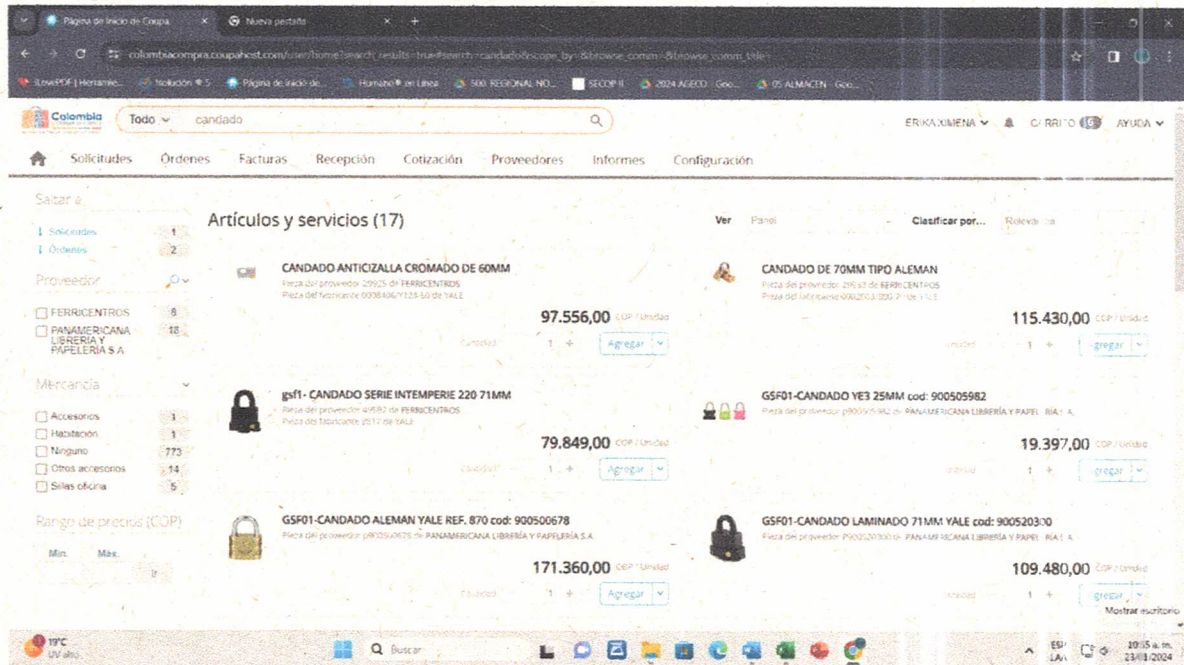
Página de Inicio de Coupa × Nueva pestaña × +

colombiacompra.coupahost.com/user/home?search_results=true&search=candado&scope_by=&browse_comm=&browse_comm_title=

iLovePDF | Herramie... Solución ® 5 Página de inicio de... Humano ® en Línea 500 REGIONAL NO... SECOP II 2024 AGECO · Goo... 05 ALMACEN · Goo...

Colombia Todo candado ERIKA XIMENA CARRITO AYUDA

Solicitudes Órdenes Facturas Recepción Cotización Proveedores Informes Configuración

Saltar a
Solicitudes 1
Órdenes 2

Proveedor
FERRICENTROS 8
PANAMERICANA LIBRERIA Y PAPELERIA S.A 18

Mercancía
Accesorios 1
Habitación 1
Ninguno 773
Otros accesorios 14
Sillas oficina 5

Rango de precios (COP)
Mín. Máx.

Artículos y servicios (17)

Ver Panel Clasificar por... Relevancia

CANDADO ANTICIZALLA CROMADO DE 60MM
Pieza del proveedor 29925 de FERRICENTROS
Pieza del fabricante 0008406/Y124-60 de YALE
97.556,00 COP / Unidad
Cantidad 1 + Agregar

CANDADO DE 70MM TIPO ALEMAN
Pieza del proveedor 29058 de FERRICENTROS
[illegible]
115.430,00 COP / Unidad
Unidad 1 + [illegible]gregar

gsf1- CANDADO SERIE INTEMPERIE 220 71MM
Pieza del proveedor 49582 de FERRICENTROS
Pieza del fabricante 2612 de YALE
79.849,00 COP / Unidad
Cantidad 1 + Agregar

GSF01-CANDADO YE3 25MM cod: 900505982
Pieza del proveedor p900505982 de PANAMERICANA LIBRERÍA Y PAPEL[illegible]
19.397,00 COP / Unidad
Unidad 1 + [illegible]gregar

GSF01-CANDADO ALEMAN YALE REF. 870 cod: 900500678
Pieza del proveedor p900500678 de PANAMERICANA LIBRERÍA Y PAPELERÍA S.A.
171.360,00 COP / Unidad
Cantidad 1 + Agregar

GSF01-CANDADO LAMINADO 71MM YALE cod: 900520300
Pieza del proveedor p900520300 de PANAMERICANA LIBRERÍA Y PAPEL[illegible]
109.480,00 COP / Unidad
Unidad 1 + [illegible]gregar

Mostrar escritorio

19°C UV alto Buscar ESP LAA 10:55 a. m. 23/01/2024